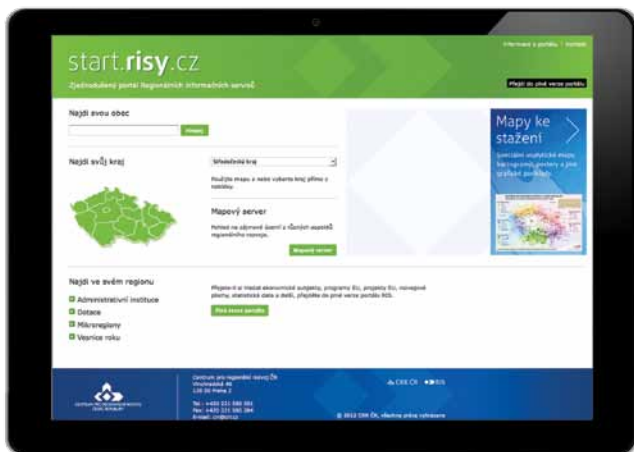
start.risy.cz

Zjednodušený portál Regionálních informačních servisů

Informace o portálu | Kontakt

Přejít do plné verze portálu

Najdi svou obec

Hledej

Najdi svůj kraj

Středočeský kraj

Použijte mapu a nebo vyberte kraj přímo z nabídky

Mapový server

Pohled na zájmové území z různých aspektů regionálního rozvoje.

Mapový server

Mapy ke stažení

Speciální analytické mapy, kartogramy, postery a jiné grafické podklady.

Najdi ve svém regionu

Administrativní instituce

Dotace

Mikroregiony

Vesnice roku

Přejete-li si hledat ekonomické subjekty, programy EU, projekty EU, rozvojové plány, statistická data a další, přejděte do plné verze portálu RIS.

Plná verze portálu

Centrum pro regionální rozvoj ČR
Vinohradská 46
120 00 Praha 2

Tel.: +420 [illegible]
Fax: +420 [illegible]
E-mail: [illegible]

CRR ČR RIS

© 2012 CRR ČR, všechna práva vyhrazena